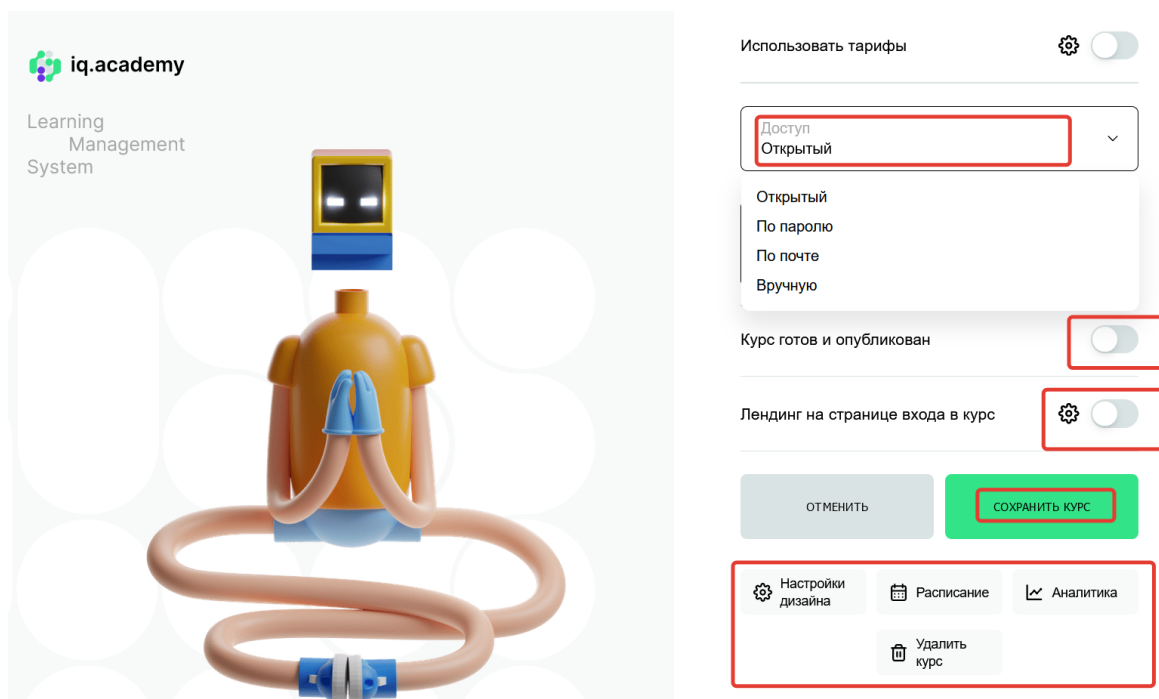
iq.academy

Learning
Management
System

Использовать тарифы

Доступ
Открытый

Открытый
По паролю
По почте
Вручную

Курс готов и опубликован

Лендинг на странице входа в курс

ОТМЕНИТЬ

СОХРАНИТЬ КУРС

Настройки дизайна

Расписание

Аналитика

Удалить курс